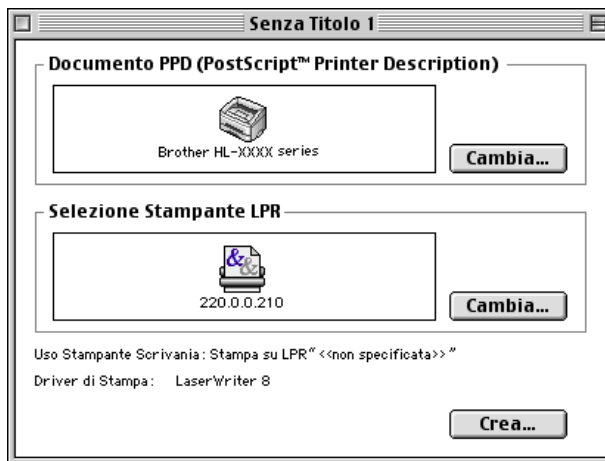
Senza Titolo 1

Documento PPD (PostScript™ Printer Description)

Brother HL-XXXX series

Cambia...

Selezione Stampante LPR

220.0.0.210

Cambia...

Uso Stampante Scrivania: Stampa su LPR "<<non specificata>>"

Driver di Stampa: LaserWriter 8

Crea...